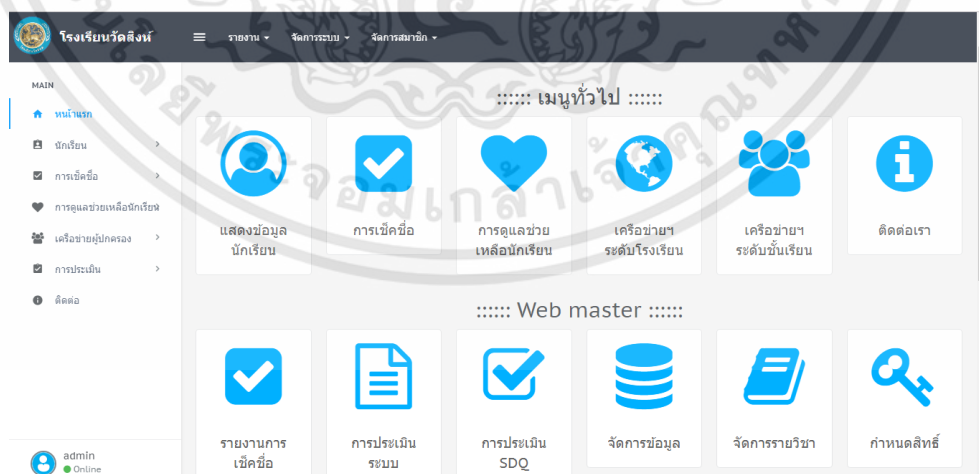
โรงเรียนวัดสิงห์

รายงาน ▾ จัดการระบบ ▾ จัดการสมาชิก ▾

MAIN
หน้าแรก
นักเรียน
การเช็คชื่อ
การดูแลช่วยเหลือนักเรียน
เครือข่ายผู้ปกครอง
การประเมิน
ติดต่อ

admin
Online

:::::: เมนูทั่วไป ::::::

แสดงข้อมูลนักเรียน

การเช็คชื่อ

การดูแลช่วยเหลือนักเรียน

เครือข่ายฯ ระดับโรงเรียน

เครือข่ายฯ ระดับชั้นเรียน

ติดต่อเรา

:::::: Web master ::::::

รายงานการเช็คชื่อ

การประเมินระบบ

การประเมิน SDQ

จัดการข้อมูล

จัดการรายวิชา

กำหนดสิทธิ์